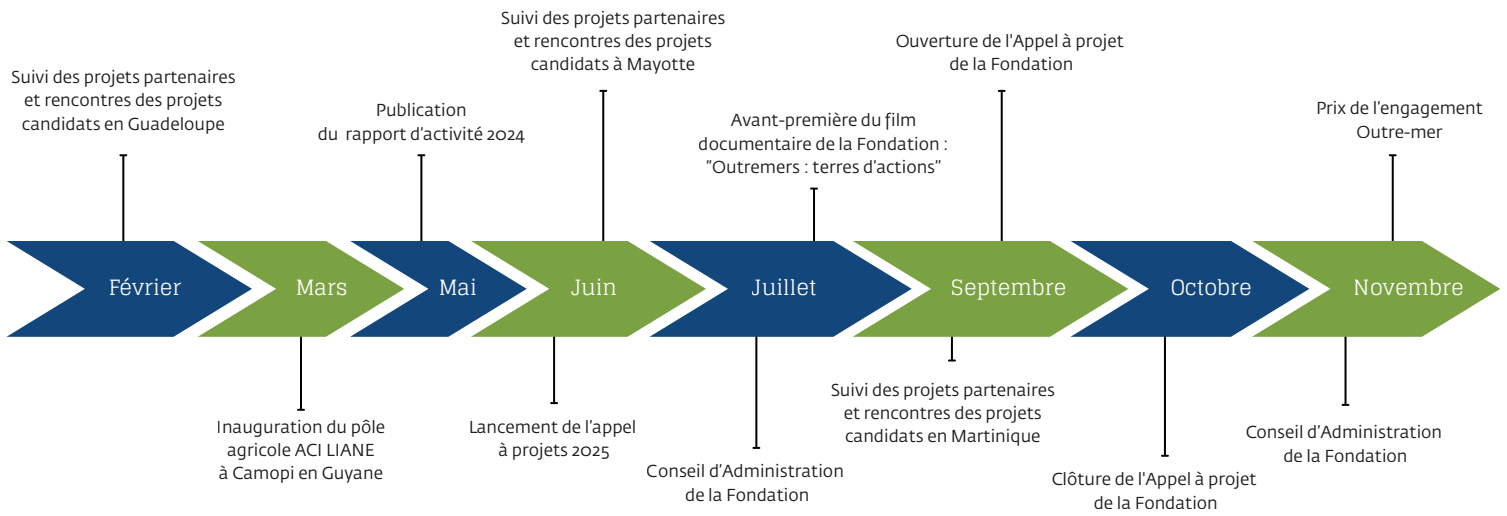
Suivi des projets partenaires et rencontres des projets candidats à Mayotte

Ouverture de l'Appel à projet de la Fondation

Suivi des projets partenaires et rencontres des projets candidats en Guadeloupe

Publication du rapport d'activité 2024

Avant-première du film documentaire de la Fondation : "Outremers : terres d'actions"

Prix de l'engagement Outre-mer

Février

Mars

Mai

Juin

Juillet

Septembre

Octobre

Novembre

Inauguration du pôle agricole ACI LIANE à Camopi en Guyane

Lancement de l'appel à projets 2025

Conseil d'Administration de la Fondation

Suivi des projets partenaires et rencontres des projets candidats en Martinique

Clôture de l'Appel à projet de la Fondation

Conseil d'Administration de la Fondation